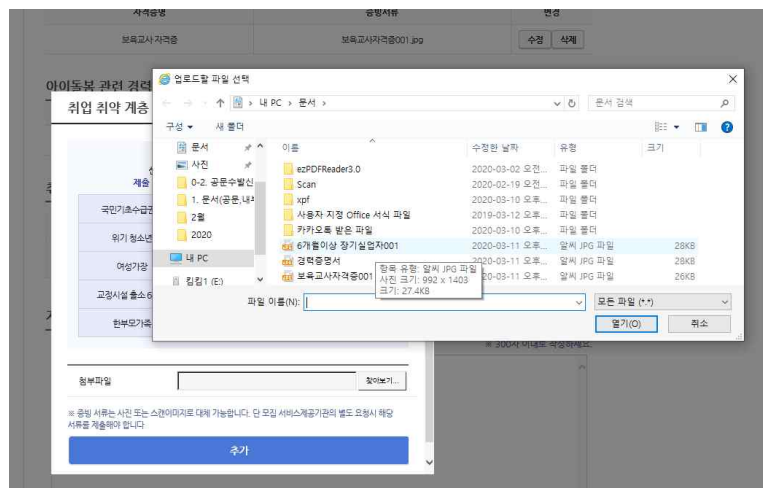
자격증명 | 증빙서류 | 변경

보육교사 자격증 | 보육교사자격증001.jpg | 수정 | 삭제

아이돌봄 관련 경력

취업 취약 계층

제출

국민기초수급

위기 청소년

여성가장

교정시설 출소

한부모가족

첨부파일

찾아보기...

※ 증빙 서류는 사진 또는 스캔이미지로 대체 가능합니다. 단 모집 서비스제공기관의 별도 요청시 해당 서류를 제출해야 합니다

추가

※ 300자 이내로 작성하세요.

업로드할 파일 선택

← → ↑ 내 PC › 문서 ›

문서 검색

구성 ▾ 새 폴더

문서
사진
0-2. 공문수발신
1. 문서(공문,내
2월
2020
내 PC
킹컵1 (E:)

| 이름 | 수정한 날짜 | 유형 | 크기 |
|---|---|---|---|
| ezPDFReader3.0 | 2020-03-02 오전... | 파일 폴더 | |
| Scan | 2020-02-19 오전... | 파일 폴더 | |
| xpf | 2020-03-10 오후... | 파일 폴더 | |
| 사용자 지정 Office 서식 파일 | 2019-03-12 오후... | 파일 폴더 | |
| 카카오톡 받은 파일 | 2020-03-10 오후... | 파일 폴더 | |
| 6개월이상 장기실업자001 | 2020-03-11 오후... | 알씨 JPG 파일 | 28KB |
| 경력증명서 | 2020-03-11 오후... | 알씨 JPG 파일 | 28KB |
| 보육교사자격증001 | 2020-03-11 오후... | 알씨 JPG 파일 | 26KB |

항목 유형: 알씨 JPG 파일
사진 크기: 992 x 1403
크기: 27.4KB

파일 이름(N):

모든 파일 (*.*)

열기(O) 취소